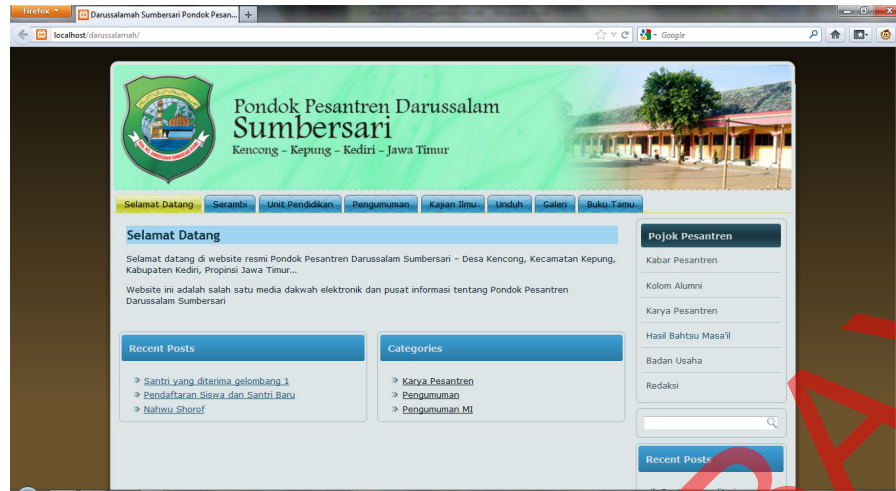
Firefox
Darussalamah Sumbersari Pondok Pesan...
+
localhost/darussalamah/
Google

Pondok Pesantren Darussalam
Sumbersari
Kencong - Kepung - Kediri - Jawa Timur

Selamat Datang | Serambi | Unit Pendidikan | Pengumuman | Kajian Ilmu | Unduh | Galeri | Buku Tamu

Selamat Datang

Selamat datang di website resmi Pondok Pesantren Darussalam Sumbersari - Desa Kencong, Kecamatan Kepung, Kabupaten Kediri, Propinsi Jawa Timur...

Website ini adalah salah satu media dakwah elektronik dan pusat informasi tentang Pondok Pesantren Darussalam Sumbersari

Recent Posts
» Santri yang diterima gelombang 1
» Pendaftaran Siswa dan Santri Baru
» Nahwu Shorof

Categories
» Karya Pesantren
» Pengumuman
» Pengumuman MI

Pojok Pesantren
Kabar Pesantren
Kolom Alumni
Karya Pesantren
Hasil Bahtsu Masa'il
Badan Usaha
Redaksi

Recent Posts